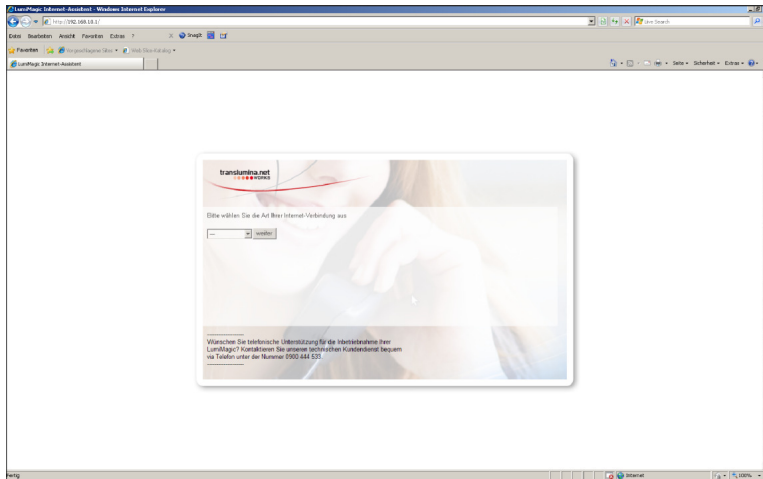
LumiMagic Internet-Assistent - Windows Internet Explorer

http://192.168.10.1/

Live Search

Datei Bearbeiten Ansicht Favoriten Extras ?

Snagit

Favoriten

Vorgeschlagene Sites ▾

Web Slice-Katalog ▾

LumiMagic Internet-Assistent

Seite ▾ Sicherheit ▾ Extras ▾

translumina.net
WORKS

Bitte wählen Sie die Art Ihrer Internet-Verbindung aus

--- weiter

Wünschen Sie telefonische Unterstützung für die Inbetriebnahme Ihrer LumiMagic? Kontaktieren Sie unseren technischen Kundendienst bequem via Telefon unter der Nummer 0900 444 533.

Fertig

Internet

100%